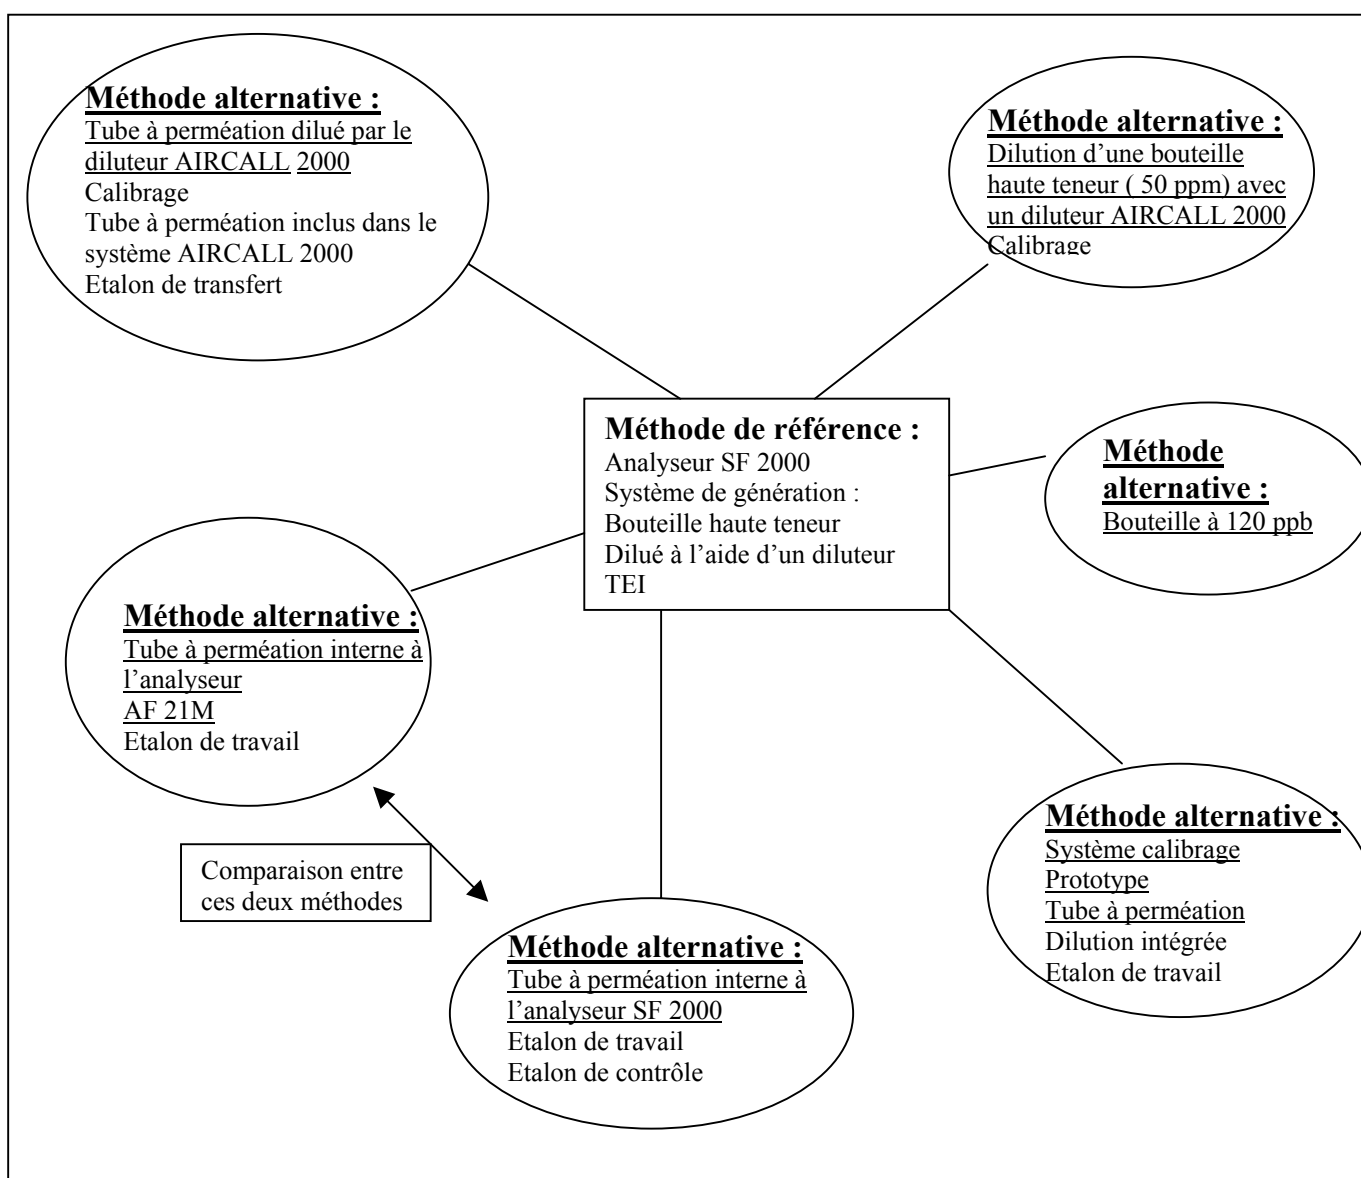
Méthode alternative :
Tube à perméation dilué par le diluteur AIRCALL 2000
Calibrage
Tube à perméation inclus dans le système AIRCALL 2000
Etalon de transfert

Méthode alternative :
Dilution d'une bouteille haute teneur ( 50 ppm) avec un diluteur AIRCALL 2000
Calibrage

Méthode de référence :
Analyseur SF 2000
Système de génération :
Bouteille haute teneur
Dilué à l'aide d'un diluteur TEI

Méthode alternative :
Bouteille à 120 ppb

Méthode alternative :
Tube à perméation interne à l'analyseur
AF 21M
Etalon de travail

Comparaison entre ces deux méthodes

Méthode alternative :
Tube à perméation interne à l'analyseur SF 2000
Etalon de travail
Etalon de contrôle

Méthode alternative :
Système calibrage
Prototype
Tube à perméation
Dilution intégrée
Etalon de travail